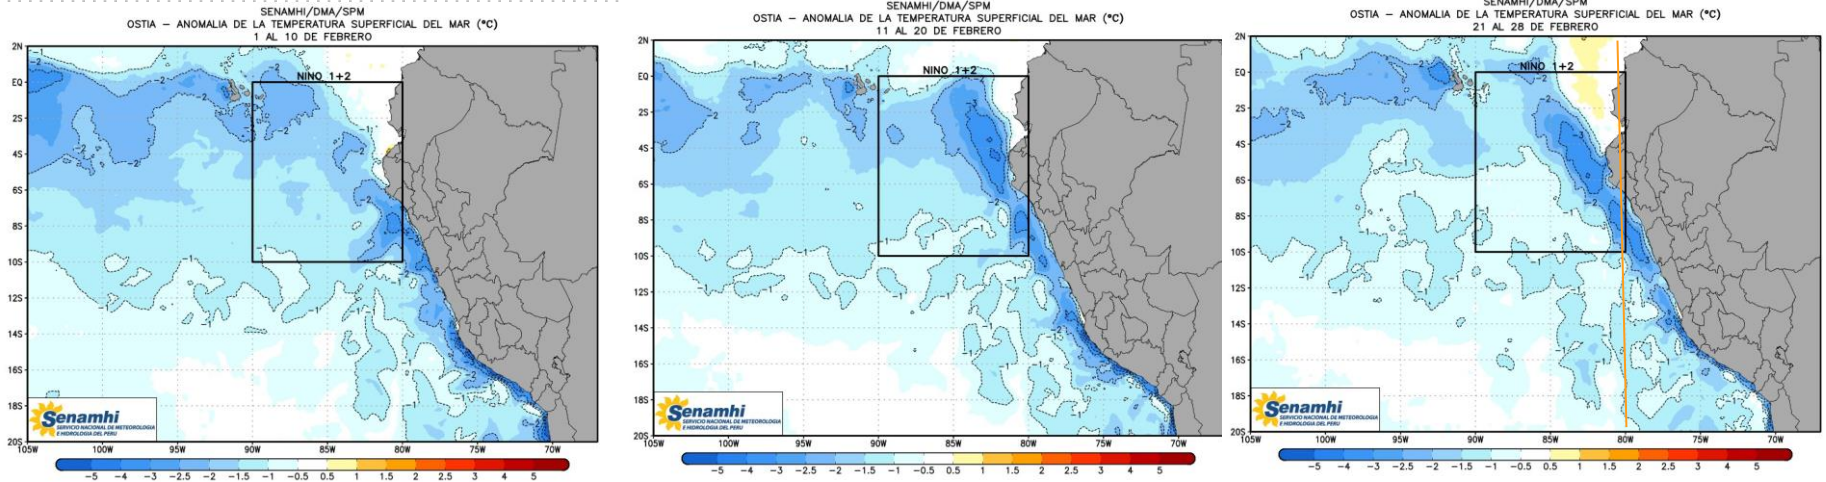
SENAMHI/DMA/SPM
OSTIA – ANOMALIA DE LA TEMPERATURA SUPERFICIAL DEL MAR (°C)
1 AL 10 DE FEBRERO

NINO 1+2

2N
EQ
2S
4S
6S
8S
10S
12S
14S
16S
18S
20S
105W 100W 95W 90W 85W 80W 75W 70W

Senamhi
SERVICIO NACIONAL DE METEOROLOGIA E HIDROLOGIA DEL PERU

-5 -4 -3 -2.5 -2 -1.5 -1 -0.5 0.5 1 1.5 2 2.5 3 4 5

SENAMHI/DMA/SPM
OSTIA – ANOMALIA DE LA TEMPERATURA SUPERFICIAL DEL MAR (°C)
11 AL 20 DE FEBRERO

NINO 1+2

2N
EQ
2S
4S
6S
8S
10S
12S
14S
16S
18S
20S
105W 100W 95W 90W 85W 80W 75W 70W

Senamhi
SERVICIO NACIONAL DE METEOROLOGIA E HIDROLOGIA DEL PERU

-5 -4 -3 -2.5 -2 -1.5 -1 -0.5 0.5 1 1.5 2 2.5 3 4 5

SENAMHI/DMA/SPM
OSTIA – ANOMALIA DE LA TEMPERATURA SUPERFICIAL DEL MAR (°C)
21 AL 28 DE FEBRERO

NINO 1+2

2N
EQ
2S
4S
6S
8S
10S
12S
14S
16S
18S
20S
105W 100W 95W 90W 85W 80W 75W 70W

Senamhi
SERVICIO NACIONAL DE METEOROLOGIA E HIDROLOGIA DEL PERU

-5 -4 -3 -2.5 -2 -1.5 -1 -0.5 0.5 1 1.5 2 2.5 3 4 5